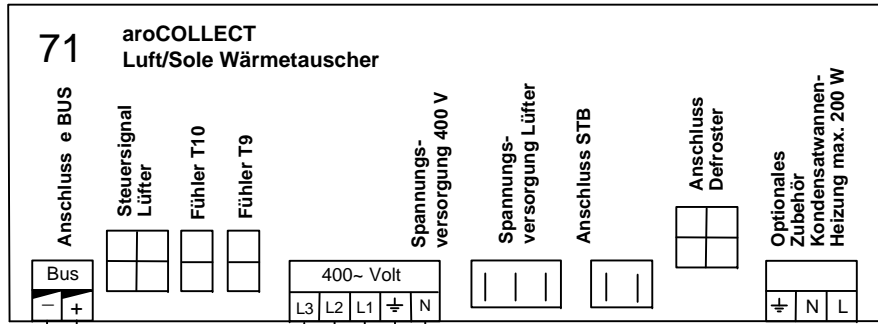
71 aroCOLLECT
Luft/Sole Wärmetauscher

Anschluss e BUS

Steuersignal Lüfter

Fühler T10

Fühler T9

Spannungsversorgung 400 V

Spannungsversorgung Lüfter

Anschluss STB

Anschluss Defroster

Optionales Zubehör Kondensatwannen-Heizung max. 200 W

Bus
– +

400~ Volt
L3 L2 L1 ⏚ N

⏚ N L